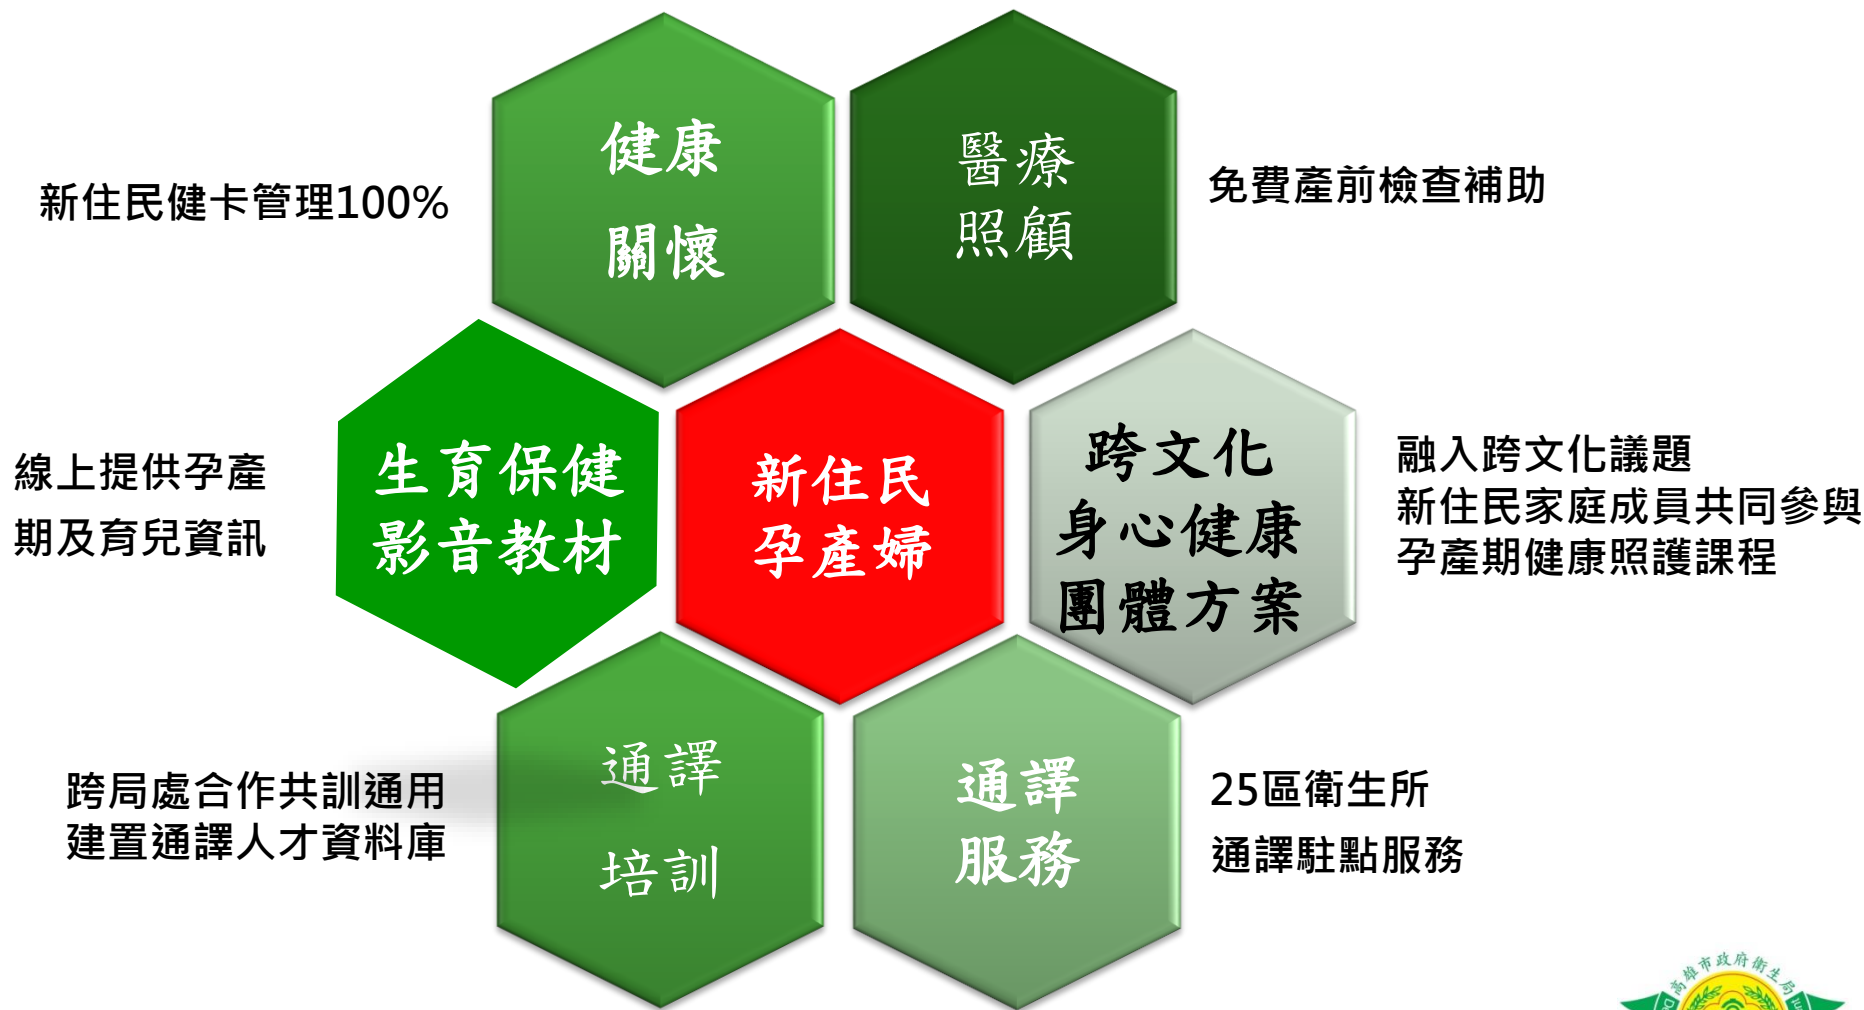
健康
關懷

醫療
照顧

新住民健卡管理100%

免費產前檢查補助

線上提供孕產
期及育兒資訊

生育保健
影音教材

新住民
孕產婦

跨文化
身心健康
團體方案

融入跨文化議題
新住民家庭成員共同參與
孕產期健康照護課程

跨局處合作共訓通用
建置通譯人才資料庫

通譯
培訓

通譯
服務

25區衛生所
通譯駐點服務

高雄市政府衛生局